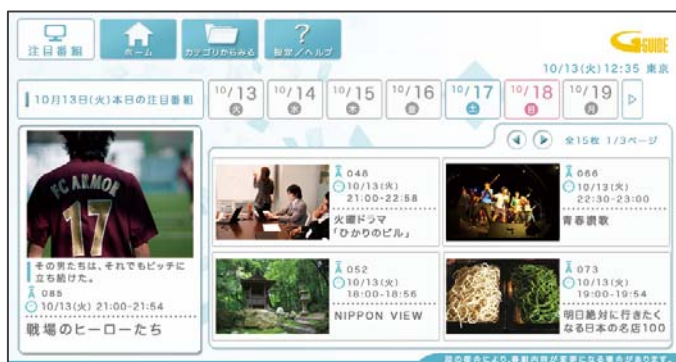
注目番組 ホーム カテゴリからみる 設定／ヘルプ

G GUIDE

10/13(火)12:35 東京

10月13日(火)本日の注目番組

10/13 火 10/14 水 10/15 木 10/16 金 10/17 土 10/18 日 10/19 月

全15枚 1/3ページ

FC ARMOR 17

その男たちは、それでもピッチに立ち続けた。
085
10/13(火) 21:00-21:54
戦場のヒーローたち

048
10/13(火)
21:00-22:58
火曜ドラマ「ひかりのビル」

066
10/13(火)
22:30-23:00
青春讃歌

052
10/13(火)
18:00-18:56
NIPPON VIEW

073
10/13(火)
19:00-19:54
明日絶対に行きたくなる日本の名店100

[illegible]